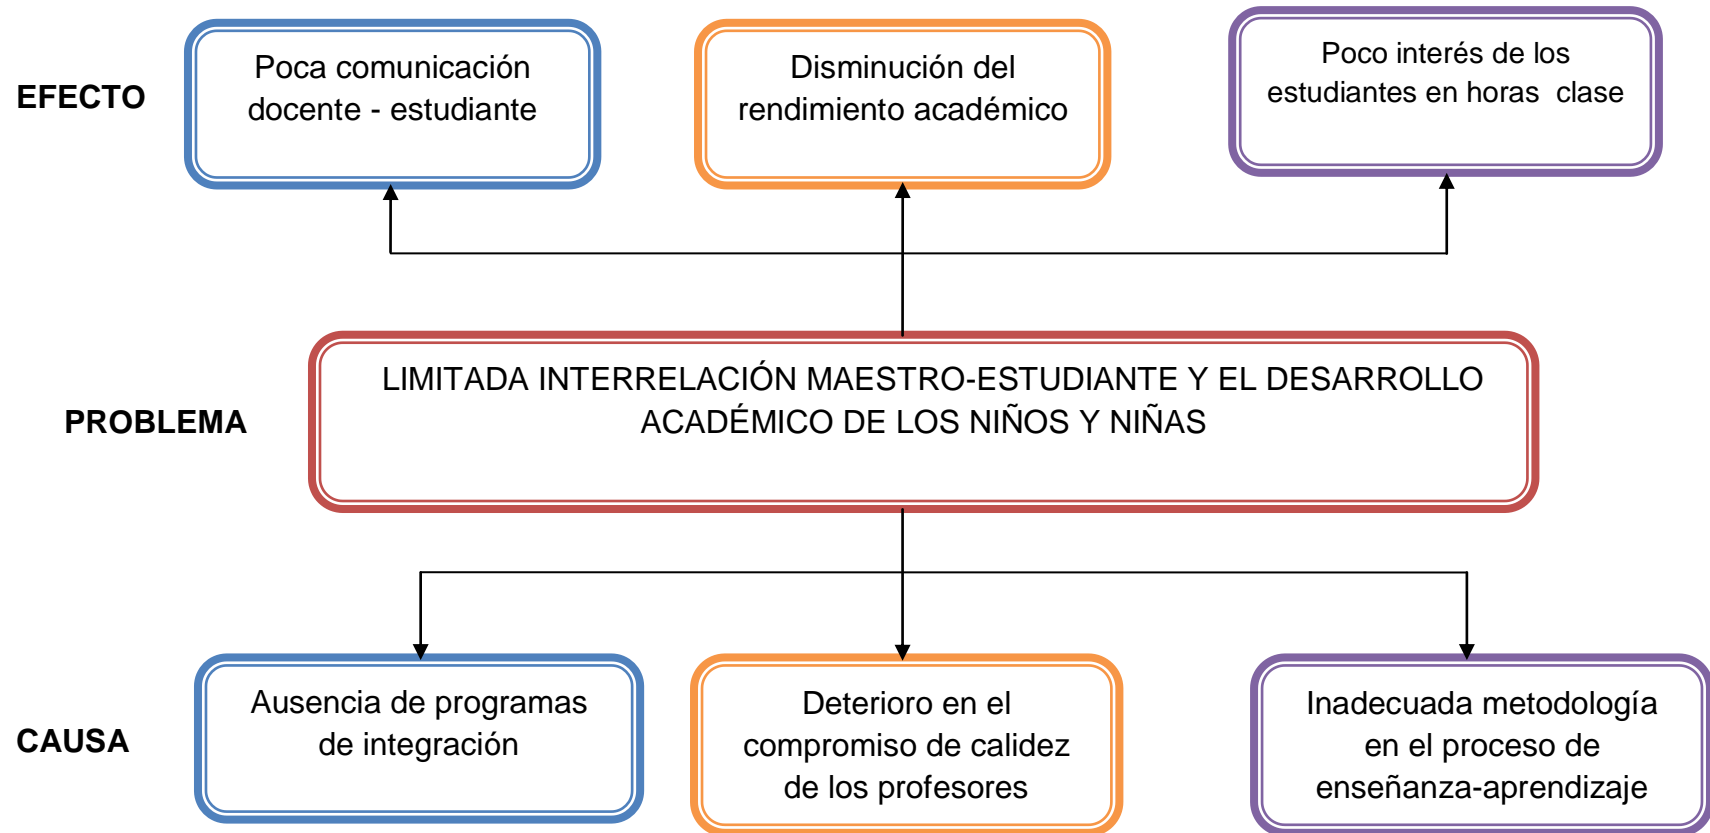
EFECTO

Poca comunicación docente - estudiante

Disminución del rendimiento académico

Poco interés de los estudiantes en horas clase

PROBLEMA

LIMITADA INTERRELACIÓN MAESTRO-ESTUDIANTE Y EL DESARROLLO ACADÉMICO DE LOS NIÑOS Y NIÑAS

CAUSA

Ausencia de programas de integración

Deterioro en el compromiso de calidez de los profesores

Inadecuada metodología en el proceso de enseñanza-aprendizaje